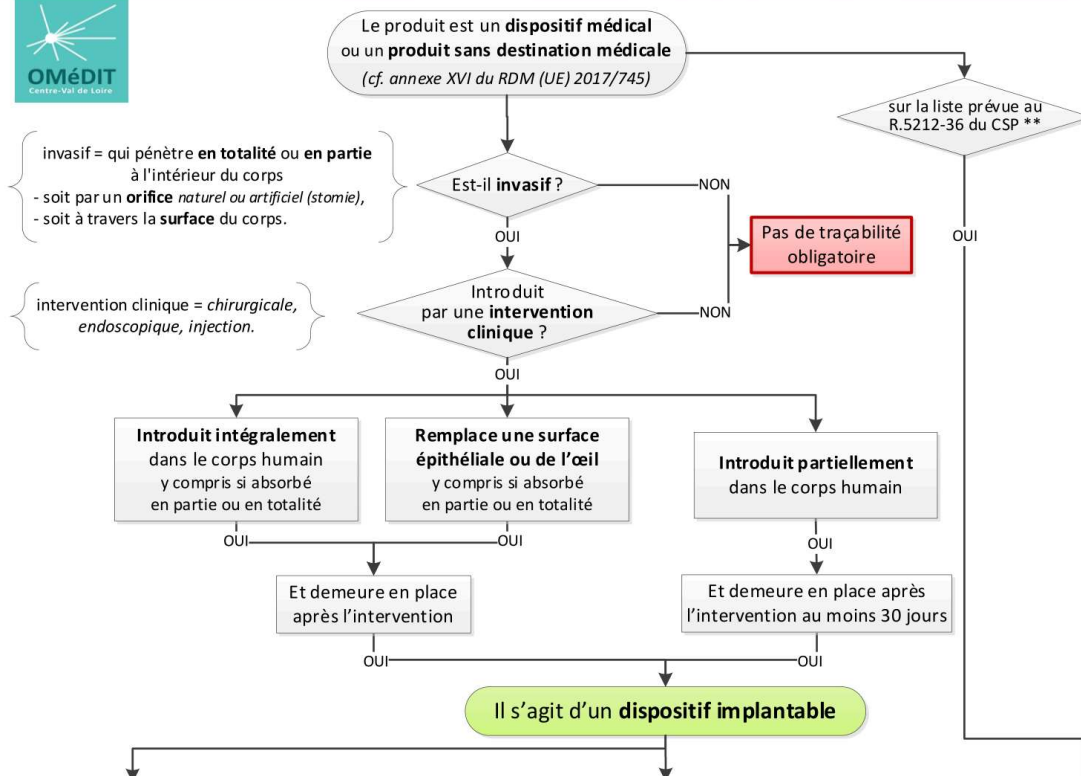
OMéDIT
Centre-Val de Loire

Le produit est un **dispositif médical** ou un **produit sans destination médicale** (cf. annexe XVI du RDM (UE) 2017/745)

sur la liste prévue au R.5212-36 du CSP **

invasif = qui pénètre **en totalité** ou **en partie** à l'intérieur du corps
- soit par un **orifice** naturel ou artificiel (stomie),
- soit à travers la **surface** du corps.

Est-il **invasif** ?

NON

OUI

Pas de traçabilité obligatoire

OUI

intervention clinique = chirurgicale, endoscopique, injection.

Introduit par une **intervention clinique** ?

NON

OUI

**Introduit intégralement** dans le corps humain y compris si absorbé en partie ou en totalité

**Remplace une surface épithéliale ou de l'œil** y compris si absorbé en partie ou en totalité

**Introduit partiellement** dans le corps humain

OUI

OUI

OUI

Et demeure en place après l'intervention

Et demeure en place après l'intervention au moins 30 jours

OUI

OUI

Il s'agit d'un **dispositif implantable**